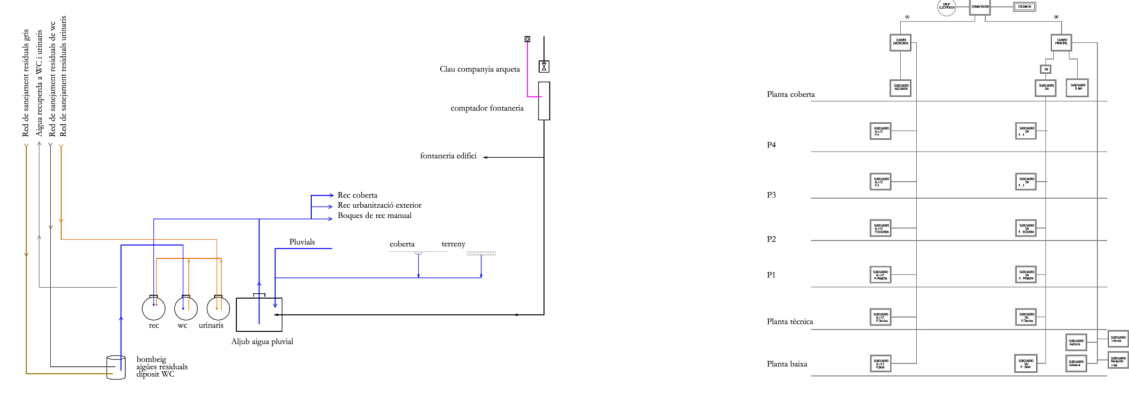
Red de sanejament residuals gris
Aigua recuperada a WC i urinaris
Red de sanejament residuals de wc
Red de sanejament residuals urinaris

Clau companyia arqueta

comptador fontaneria

fontaneria edifici

Rec coberta
Rec urbanització exterior
Boques de rec manual

Pluvials

coberta terreny

rec wc urinaris

Aljub aigua pluvial

bombeig
aigües residuals
dipòsit WC

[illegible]
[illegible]
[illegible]

Planta coberta

P4

P3

P2

P1

Planta tècnica

Planta baixa